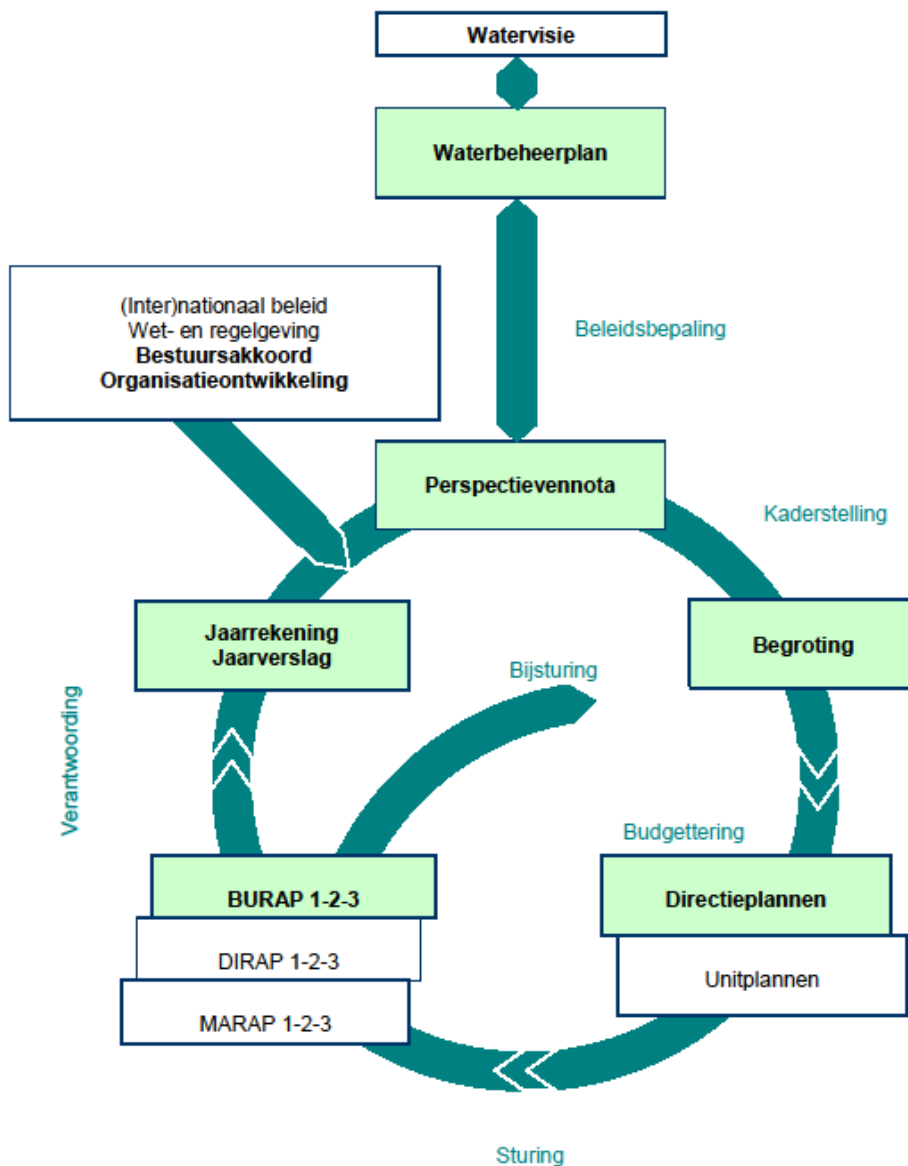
Watervisie

Waterbeheerplan

Beleidsbepaling

(Inter)nationaal beleid
Wet- en regelgeving
Bestuursakkoord
Organisatieontwikkeling

Perspectievennota

Kaderstelling

Jaarrekening
Jaarverslag

Bijsturing

Begroting

Verantwoording

Budgettering

BURAP 1-2-3

DIRAP 1-2-3

MARAP 1-2-3

Directieplannen

Unitplannen

Sturing